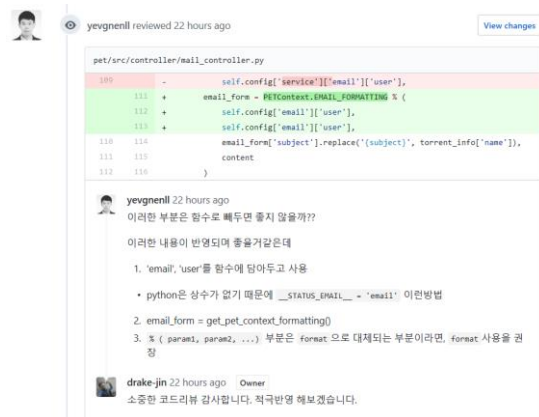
yevgnenll reviewed 22 hours ago

View changes

pet/src/controller/mail_controller.py

| | | | |
|---|---|---|---|
| 109 | | - | self.config['service']['email']['user'], |
| | 111 | + | email_form = PETContext.EMAIL_FORMATTING % ( |
| | 112 | + | self.config['email']['user'], |
| | 113 | + | self.config['email']['user'], |
| 110 | 114 | | email_form['subject'].replace('{subject}', torrent_info['name']), |
| 111 | 115 | | content |
| 112 | 116 | | ) |

yevgnenll 22 hours ago
이러한 부분은 함수로 빼두면 좋지 않을까??

이러한 내용이 반영되며 좋을거같은데

1. 'email', 'user'를 함수에 담아두고 사용

• python은 상수가 없기 때문에 __STATUS_EMAIL__ = 'email' 이런방법

2. email_form = get_pet_context_formatting()
3. % ( param1, param2, ...) 부분은 format 으로 대체되는 부분이라면, format 사용을 권장

drake-jin 22 hours ago Owner
소중한 코드리뷰 감사합니다. 적극반영 해보겠습니다.